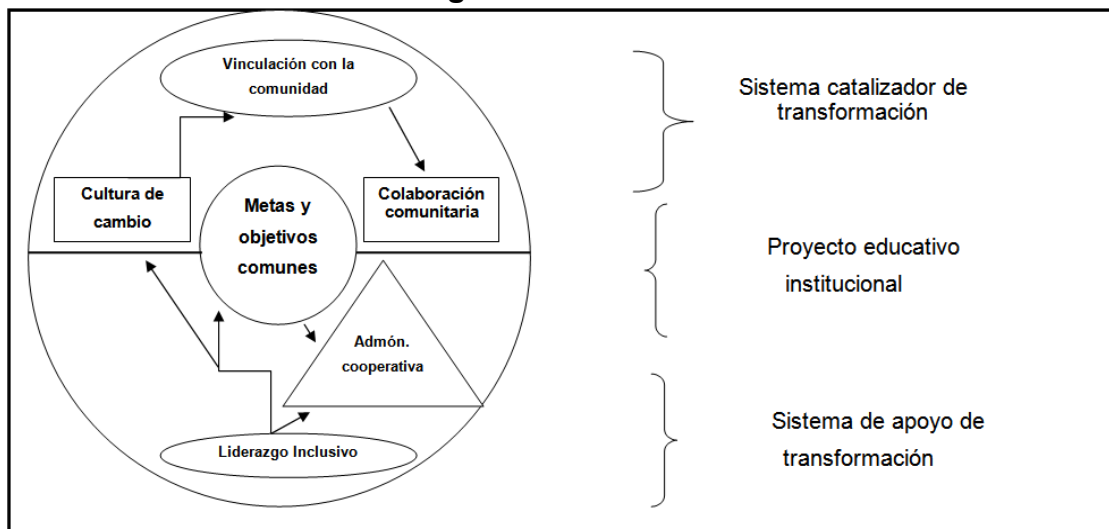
Vinculación con la comunidad

Cultura de cambio

Metas y objetivos comunes

Colaboración comunitaria

Admón. cooperativa

Liderazgo Inclusivo

Sistema catalizador de transformación

Proyecto educativo institucional

Sistema de apoyo de transformación